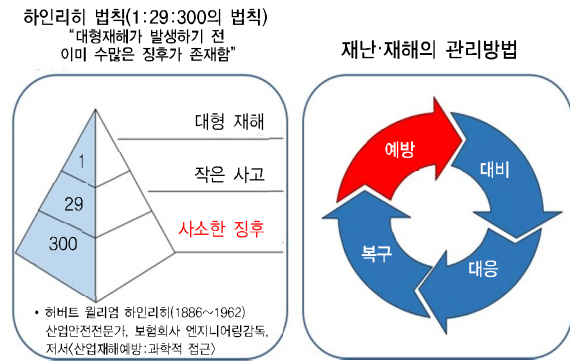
하인리히 법칙(1:29:300의 법칙)
"대형재해가 발생하기 전 이미 수많은 징후가 존재함"

1
29
300

대형 재해
작은 사고
사소한 징후

• 허버트 윌리엄 하인리히(1886~1962) 산업안전전문가, 보험회사 엔지니어링감독, 저서〈산업재해예방:과학적 접근〉

재난·재해의 관리방법

예방
대비
대응
복구